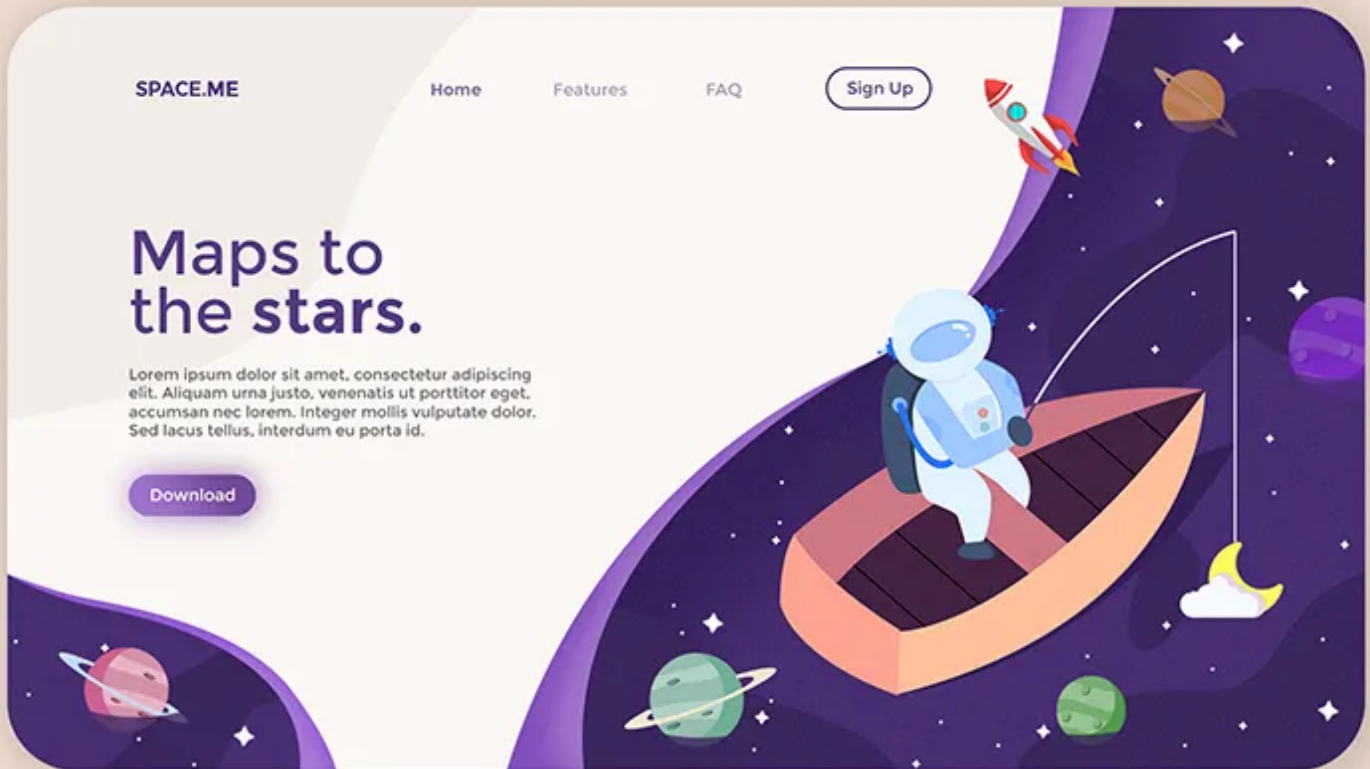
SPACE.ME

Home Features FAQ Sign Up

Maps to the stars.

Lorem ipsum dolor sit amet, consectetur adipiscing elit. Aliquam urna justo, venenatis ut porttitor eget, accumsan nec lorem. Integer mollis vulputate dolor. Sed lacus tellus, interdum eu porta id.

Download